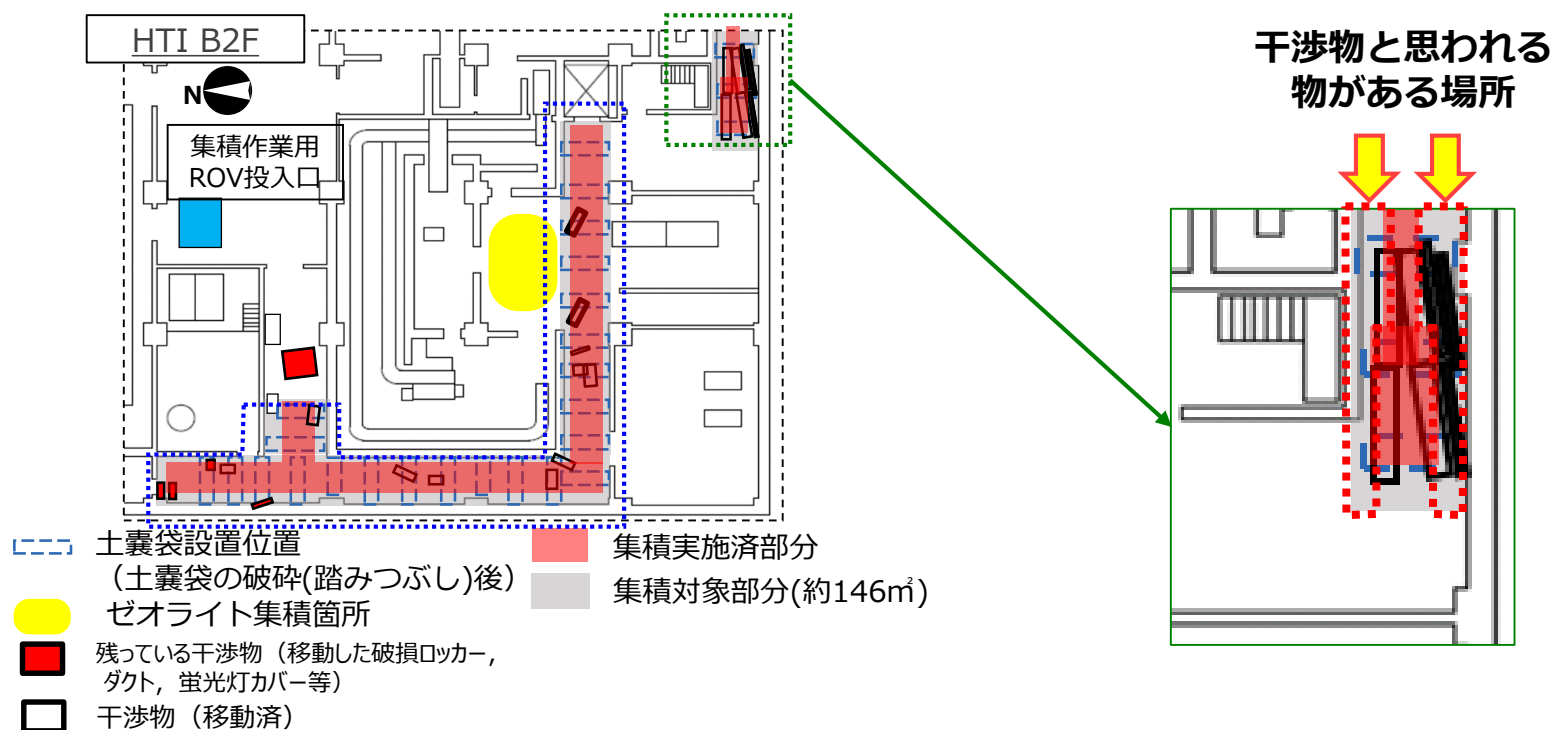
HTI B2F

N

集積作業用
ROV投入口

干渉物と思われる
物がある場所

土嚢袋設置位置
（土嚢袋の破砕(踏みつぶし)後）

ゼオライト集積箇所

残っている干渉物（移動した破損ロッカー，ダクト，蛍光灯カバー等）

干渉物（移動済）

集積実施済部分

集積対象部分(約146m$^2$)